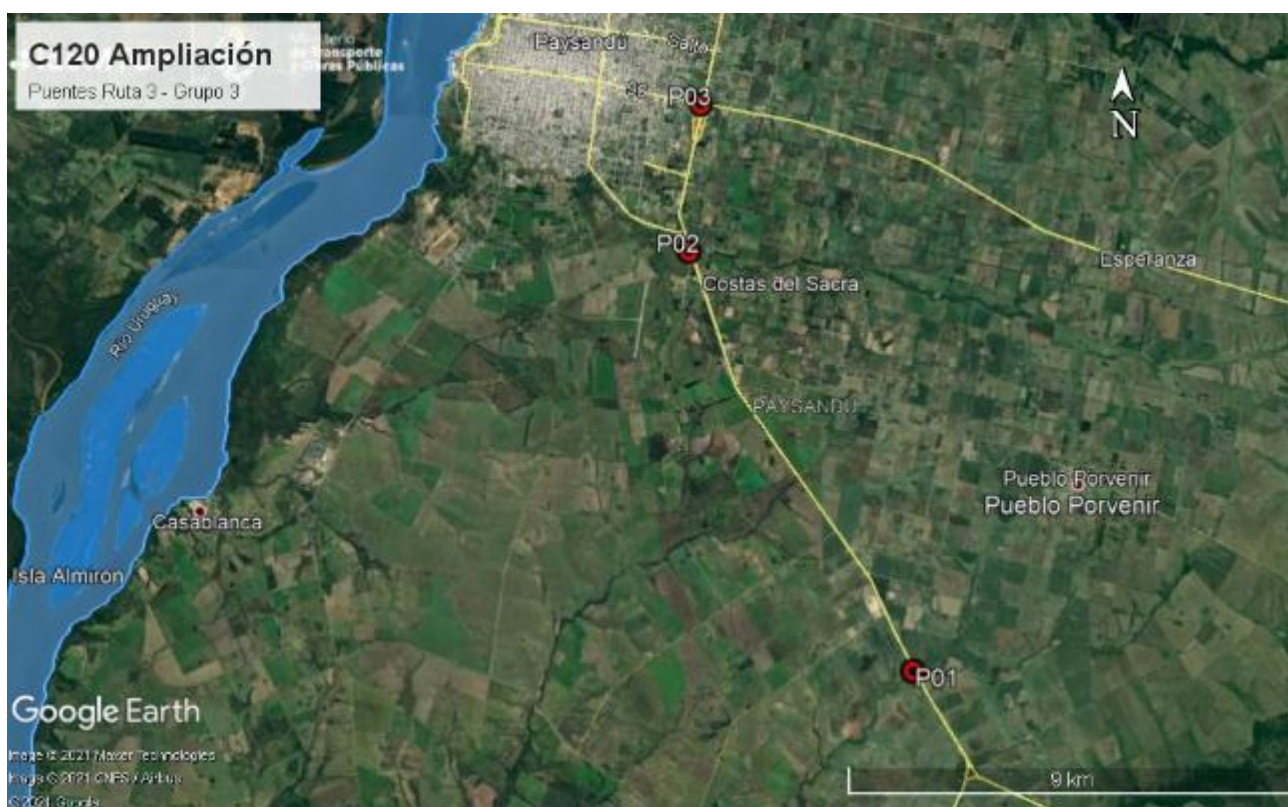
C120 Ampliación
Puentes Ruta 3 - Grupo 3

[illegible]sterio
de Transporte
y Obras Públicas

Paysandú
Salto
3
P03
N
P02
Costas del Sacra
Esperanza
Río Uruguay
PAYSANDÚ
Pueblo Porvenir
Pueblo Porvenir
Casablanca
Isla Almirón
P01
Google Earth
Image © 2021 Maxar Technologies
Image © 2021 CNES / Airbus
© 2021 Google
9 km